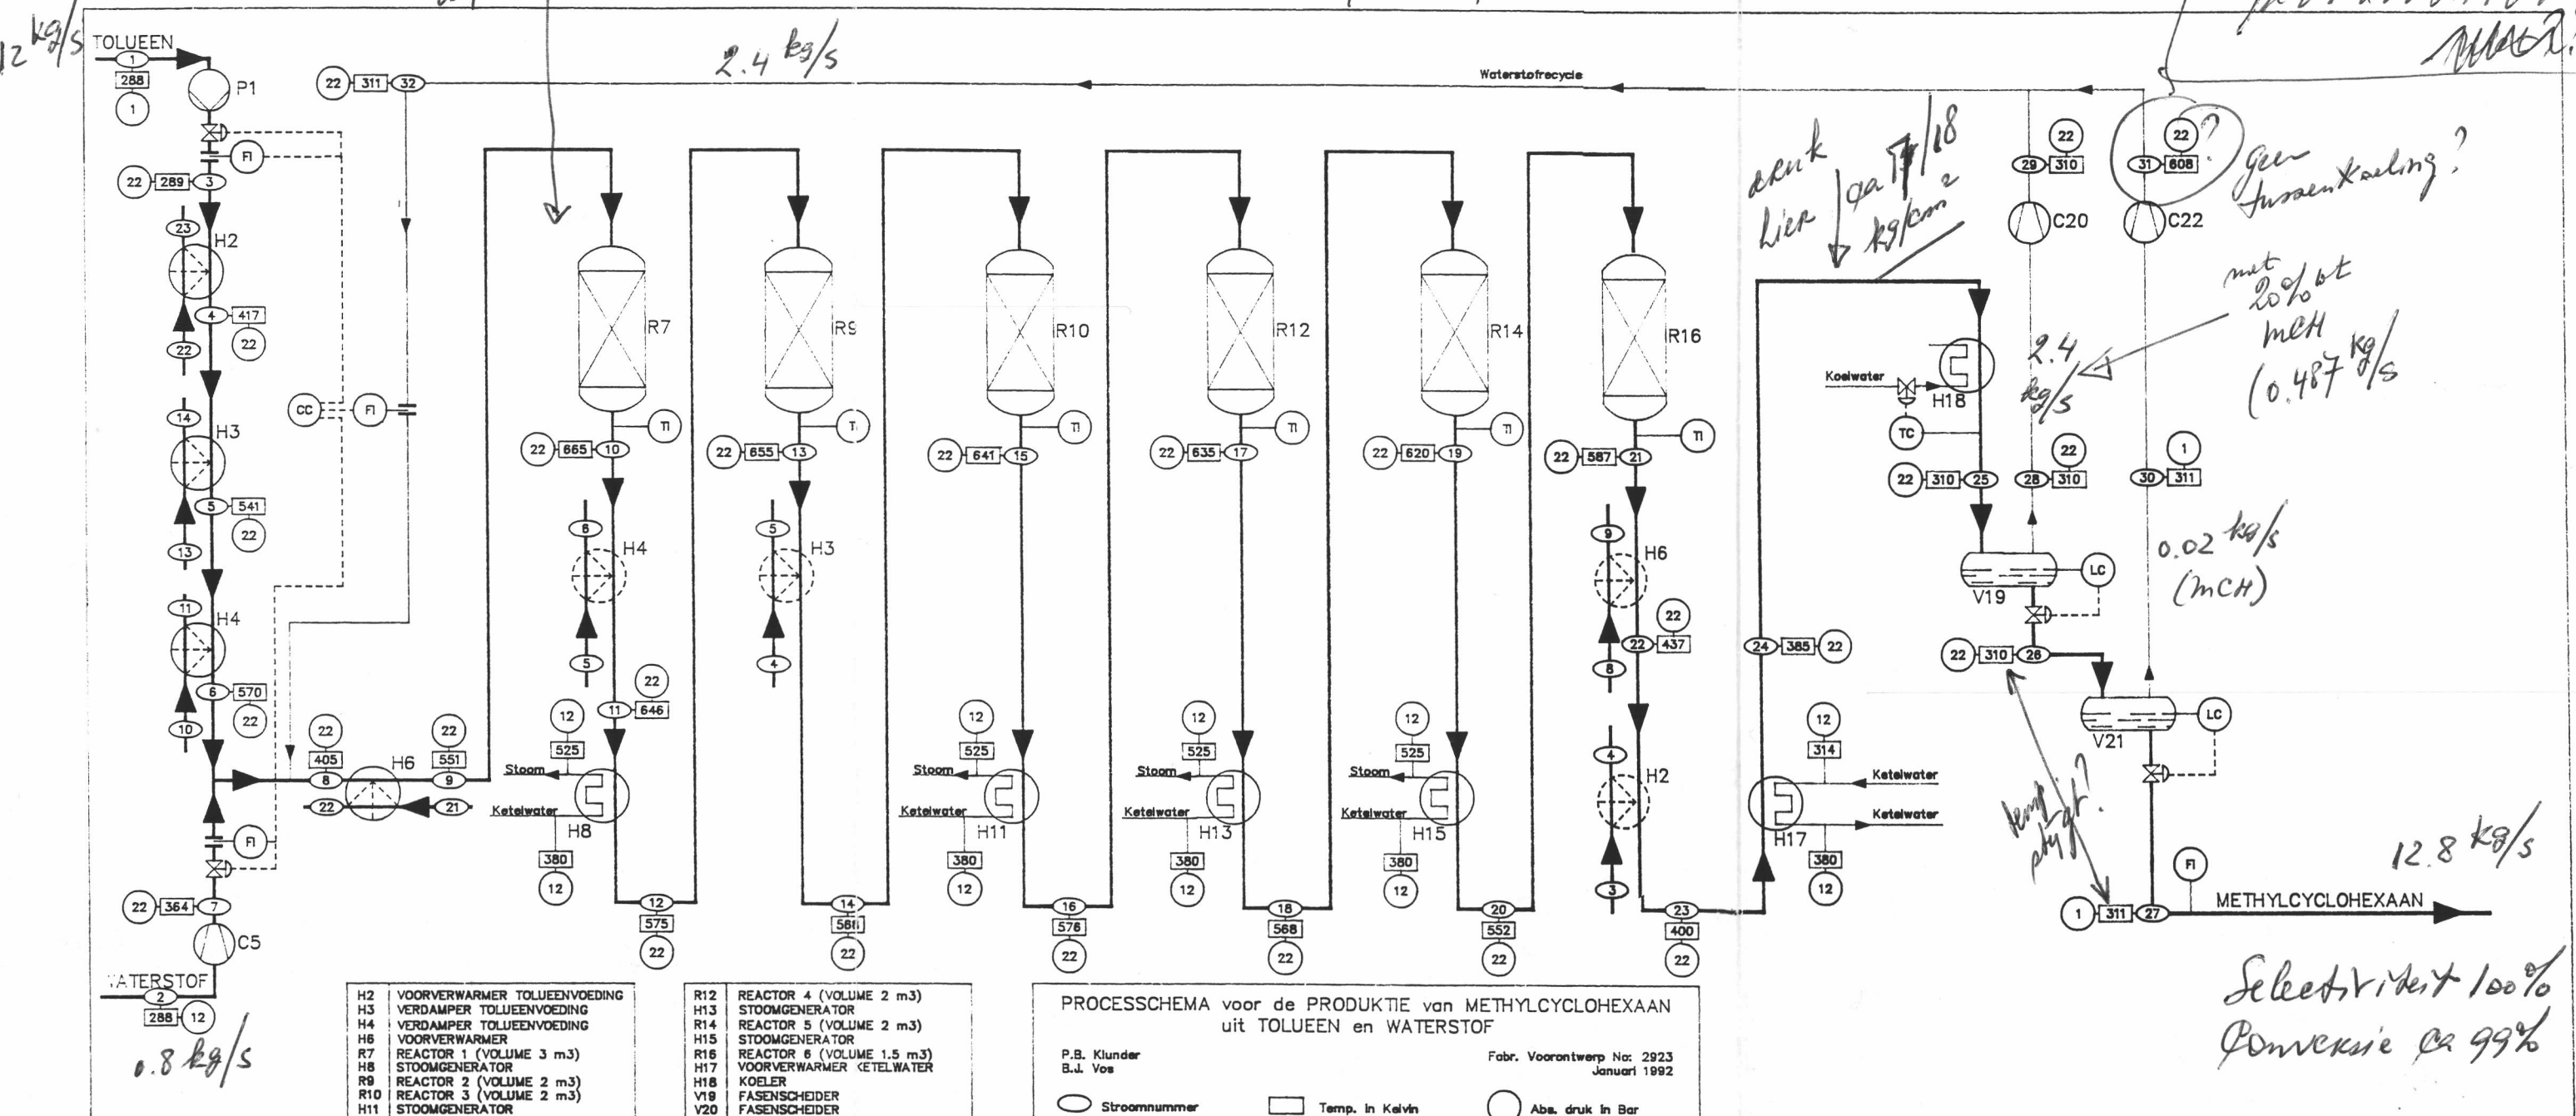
12 kg/s TOLUEEN
1
288
1
P1
FI
22 289 3
23 H2
4 417 22
22
14 H3
5 541 22
13
11 H4
6 570 22
10
22 405 8
H6
22 551 9
22 21
FI
22 364 7
C5
WATERSTOF
2
288 12
0.8 kg/s
CC FI
22 311 32
2.4 kg/s
Waterstofrecycle
R7
22 665 10 TI
6 H4
5
12 525
22 11 646
Stoom
Ketelwater
H8
380 12
12 575 22
R9
22 655 13 TI
5 H3
4
14 586 22
R10
22 641 15 TI
12 525
Stoom
Ketelwater
H11
380 12
16 576 22
R12
22 635 17 TI
12 525
Stoom
Ketelwater
H13
380 12
18 568 22
R14
22 620 19 TI
12 525
Stoom
Ketelwater
H15
380 12
20 552 22
R16
22 587 21 TI
9 H6
22
22 437
8
4 H2
3
23 400 22
24 385 22
12 314
Ketelwater
Ketelwater
H17
380 12
druk hier ca 17/18 kg/cm²
Koelwater
H18
TC
22 310 25
22
29 310
C20
22
31 608 ?
C22
geen tussenkoeling?
met 20% wt mcH (0.487 kg/s)
2.4 kg/s
22
28 310
1
30 311
V19 LC
0.02 kg/s (mCH)
22 310 26
V21 LC
temp stijgt?
FI
12.8 kg/s
1 311 27
METHYLCYCLOHEXAAN
Selectiviteit 100%
Conversie ca 99%

H2 VOORVERWARMER TOLUEENVOEDING
H3 VERDAMPER TOLUEENVOEDING
H4 VERDAMPER TOLUEENVOEDING
H6 VOORVERWARMER
R7 REACTOR 1 (VOLUME 3 m3)
H8 STOOMGENERATOR
R9 REACTOR 2 (VOLUME 2 m3)
R10 REACTOR 3 (VOLUME 2 m3)
H11 STOOMGENERATOR

R12 REACTOR 4 (VOLUME 2 m3)
H13 STOOMGENERATOR
R14 REACTOR 5 (VOLUME 2 m3)
H15 STOOMGENERATOR
R16 REACTOR 6 (VOLUME 1.5 m3)
H17 VOORVERWARMER KETELWATER
H18 KOELER
V19 FASENSCHEIDER
V20 FASENSCHEIDER

PROCESSCHEMA voor de PRODUKTIE van METHYLCYCLOHEXAAN uit TOLUEEN en WATERSTOF
P.B. Klunder
B.J. Vos
Fabr. Voorontwerp No: 2923
Januari 1992
Stroomnummer
Temp. in Kelvin
Abs. druk in Bar